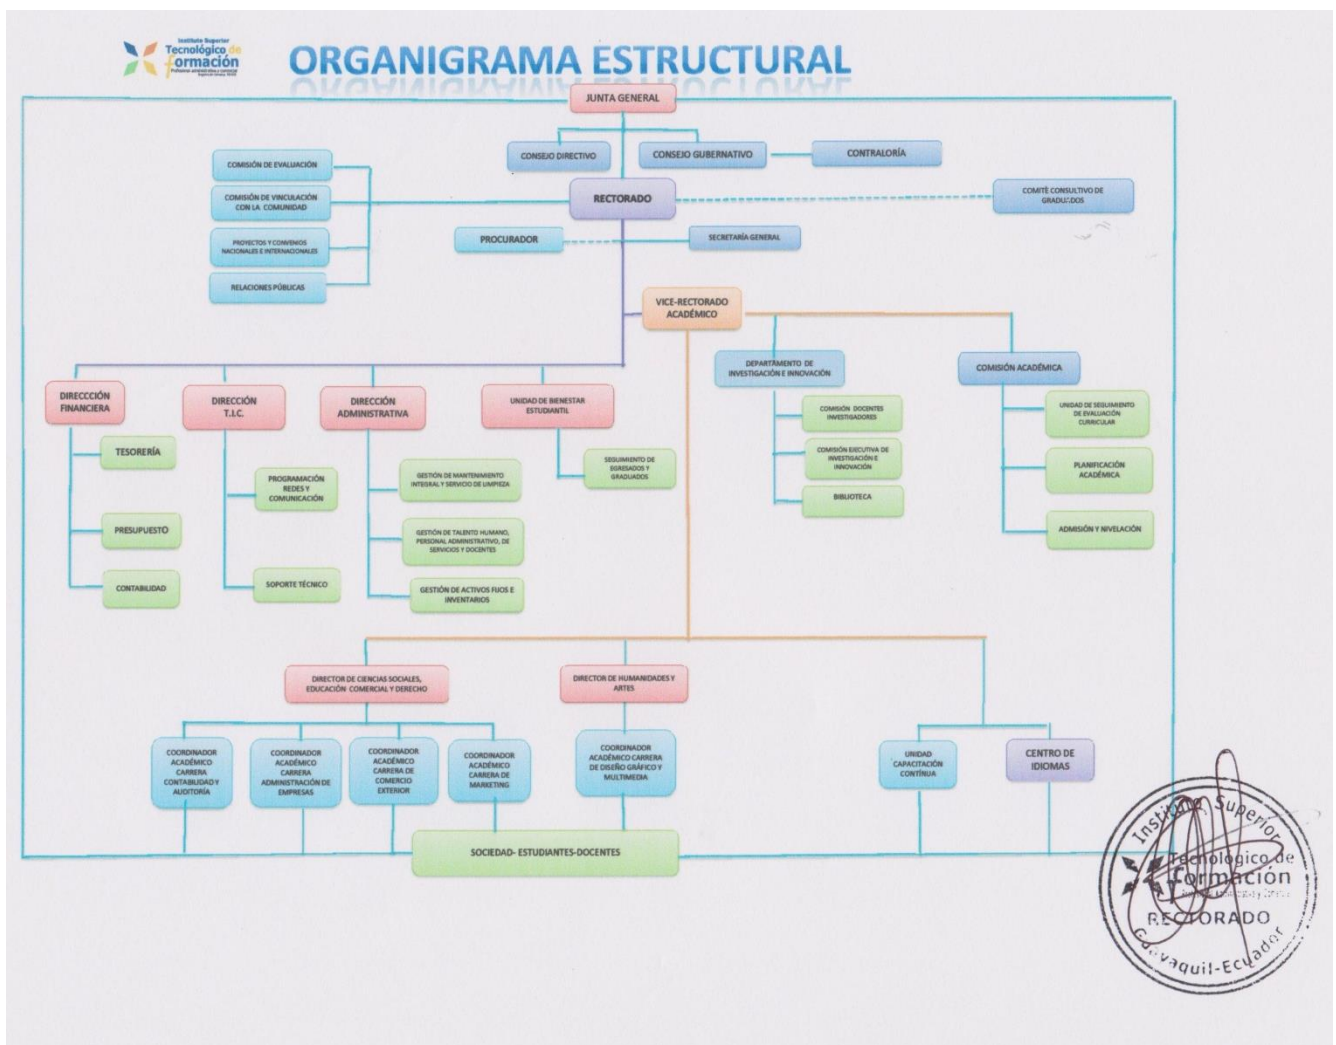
Instituto Superior Tecnológico de Formación

ORGANIGRAMA ESTRUCTURAL

JUNTA GENERAL

CONSEJO DIRECTIVO

CONSEJO GUBERNATIVO

CONTRALORÍA

COMISIÓN DE EVALUACIÓN

COMISIÓN DE VINCULACIÓN CON LA COMUNIDAD

PROYECTOS Y CONVENIOS NACIONALES E INTERNACIONALES

RELACIONES PÚBLICAS

RECTORADO

COMITÉ CONSULTIVO DE GRADUADOS

PROCURADOR

SECRETARÍA GENERAL

VICE-RECTORADO ACADÉMICO

DEPARTAMENTO DE INVESTIGACIÓN E INNOVACIÓN

COMISIÓN ACADÉMICA

DIRECCCIÓN FINANCIERA

DIRECCIÓN T.I.C.

DIRECCIÓN ADMINISTRATIVA

UNIDAD DE BIENESTAR ESTUDIANTIL

TESORERÍA

PRESUPUESTO

CONTABILIDAD

PROGRAMACIÓN REDES Y COMUNICACIÓN

SOPORTE TÉCNICO

GESTIÓN DE MANTENIMIENTO INTEGRAL Y SERVICIO DE LIMPIEZA

GESTIÓN DE TALENTO HUMANO, PERSONAL ADMINISTRATIVO, DE SERVICIOS Y DOCENTES

GESTIÓN DE ACTIVOS FIJOS E INVENTARIOS

SEGUIMIENTO DE EGRESADOS Y GRADUADOS

COMISIÓN DOCENTES INVESTIGADORES

COMISIÓN EJECUTIVA DE INVESTIGACIÓN E INNOVACIÓN

BIBLIOTECA

UNIDAD DE SEGUIMIENTO DE EVALUACIÓN CURRICULAR

PLANIFICACIÓN ACADÉMICA

ADMISIÓN Y NIVELACIÓN

DIRECTOR DE CIENCIAS SOCIALES, EDUCACIÓN COMERCIAL Y DERECHO

DIRECTOR DE HUMANIDADES Y ARTES

COORDINADOR ACADÉMICO CARRERA CONTABILIDAD Y AUDITORÍA

COORDINADOR ACADÉMICO CARRERA ADMINISTRACIÓN DE EMPRESAS

COORDINADOR ACADÉMICO CARRERA DE COMERCIO EXTERIOR

COORDINADOR ACADÉMICO CARRERA DE MARKETING

COORDINADOR ACADÉMICO CARRERA DE DISEÑO GRÁFICO Y MULTIMEDIA

UNIDAD CAPACITACIÓN CONTINUA

CENTRO DE IDIOMAS

SOCIEDAD- ESTUDIANTES-DOCENTES

Instituto Superior Tecnológico de Formación RECTORADO Guayaquil-Ecuador